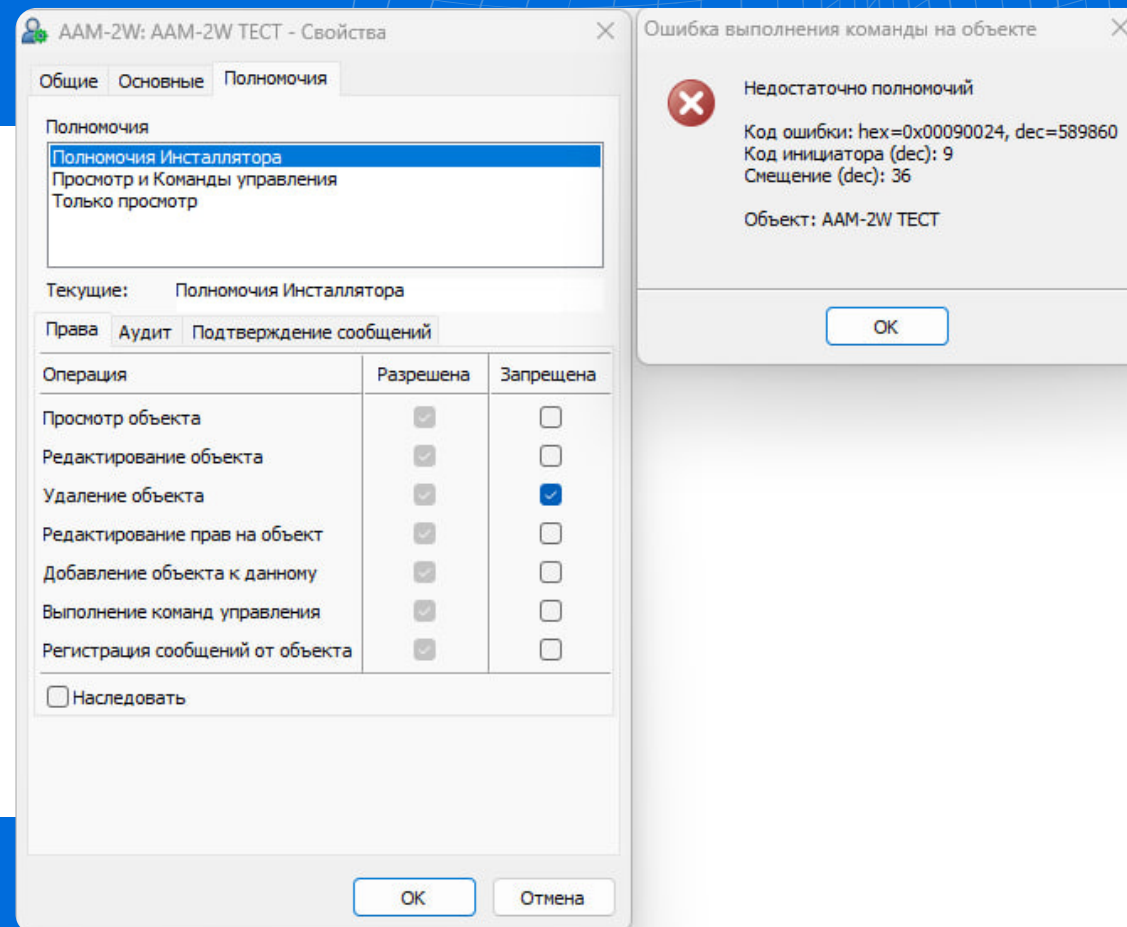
AAM-2W: AAM-2W ТЕСТ - Свойства

Общие | Основные | Полномочия

Полномочия

Полномочия Инсталлятора
Просмотр и Команды управления
Только просмотр

Текущие: Полномочия Инсталлятора

Права | Аудит | Подтверждение сообщений

| Операция | Разрешена | Запрещена |
|---|---|---|
| Просмотр объекта | ☑ | ☐ |
| Редактирование объекта | ☑ | ☐ |
| Удаление объекта | ☑ | ☑ |
| Редактирование прав на объект | ☑ | ☐ |
| Добавление объекта к данному | ☑ | ☐ |
| Выполнение команд управления | ☑ | ☐ |
| Регистрация сообщений от объекта | ☑ | ☐ |

Наследовать

OK | Отмена

Ошибка выполнения команды на объекте

Недостаточно полномочий

Код ошибки: hex=0x00090024, dec=589860
Код инициатора (dec): 9
Смещение (dec): 36

Объект: AAM-2W ТЕСТ

OK